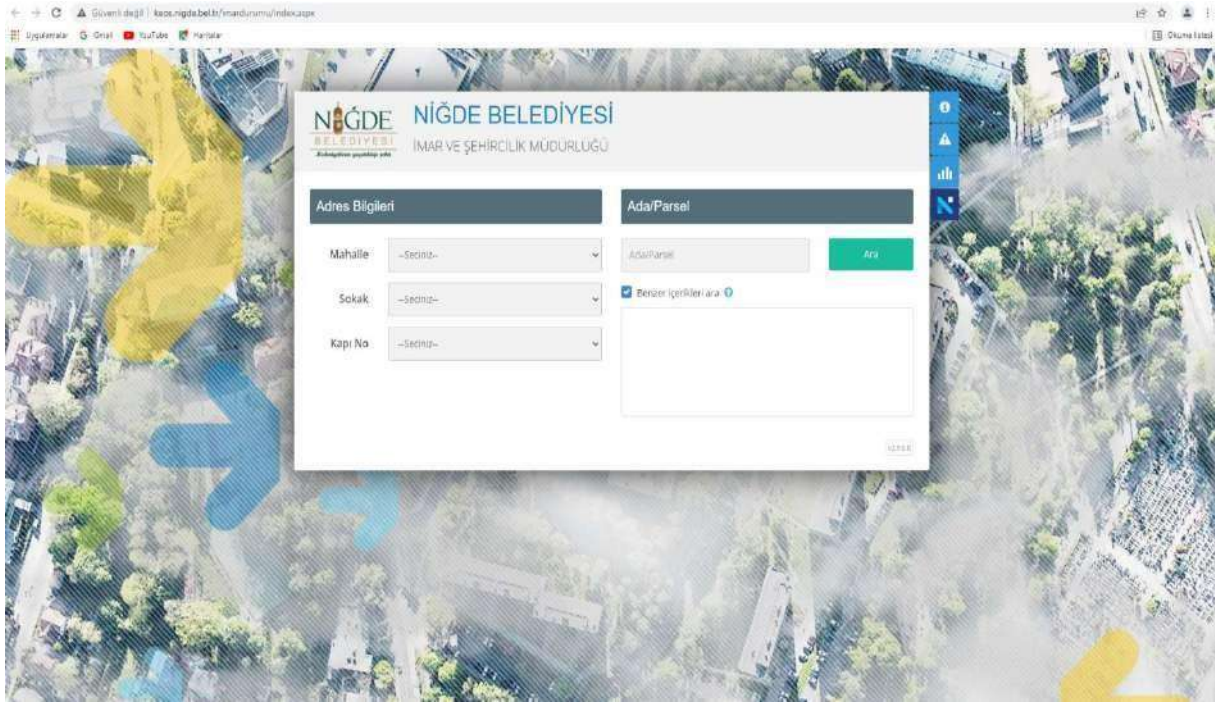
Güvenli değil | kent.nigde.bel.tr/imardurumu/index.aspx

Uygulamalar Gmail YouTube Haritalar

Okuma listesi

NİĞDE BELEDİYESİ

NİĞDE BELEDİYESİ
İMAR VE ŞEHİRCİLİK MÜDÜRLÜĞÜ

Adres Bilgileri

Mahalle --Seçiniz--

Sokak --Seçiniz--

Kapı No --Seçiniz--

Ada/Parsel

Ada/Parsel

Ara

Benzer içerikleri ara

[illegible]